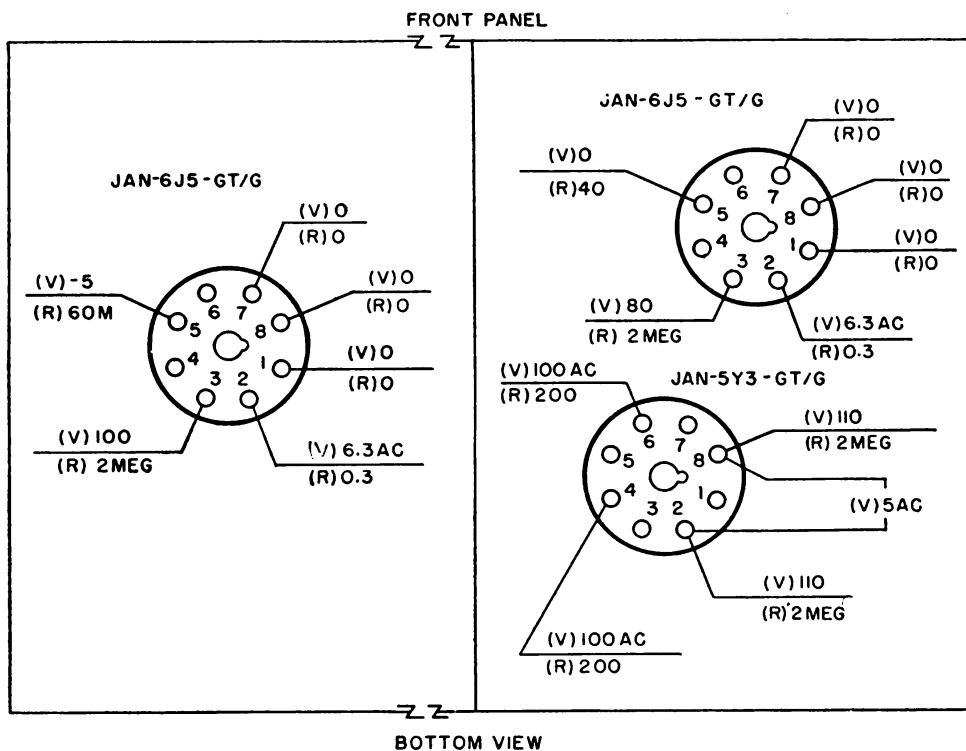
FRONT PANEL

JAN-6J5-GT/G

(V) 0
(R) 0

(V) -5
(R) 60M

(V) 0
(R) 0

(V) 0
(R) 0

6 7 8 5 4 1 3 2

(V) 100
(R) 2MEG

(V) 6.3AC
(R) 0.3

JAN-6J5-GT/G

(V) 0
(R) 0

(V) 0
(R) 40

(V) 0
(R) 0

(V) 0
(R) 0

6 7 8 5 4 1 3 2

(V) 80
(R) 2 MEG

(V) 6.3AC
(R) 0.3

(V) 100 AC
(R) 200

JAN-5Y3-GT/G

(V) 110
(R) 2MEG

6 7 8 5 4 1 3 2

(V) 5AC

(V) 110
(R) 2MEG

(V) 100 AC
(R) 200

BOTTOM VIEW